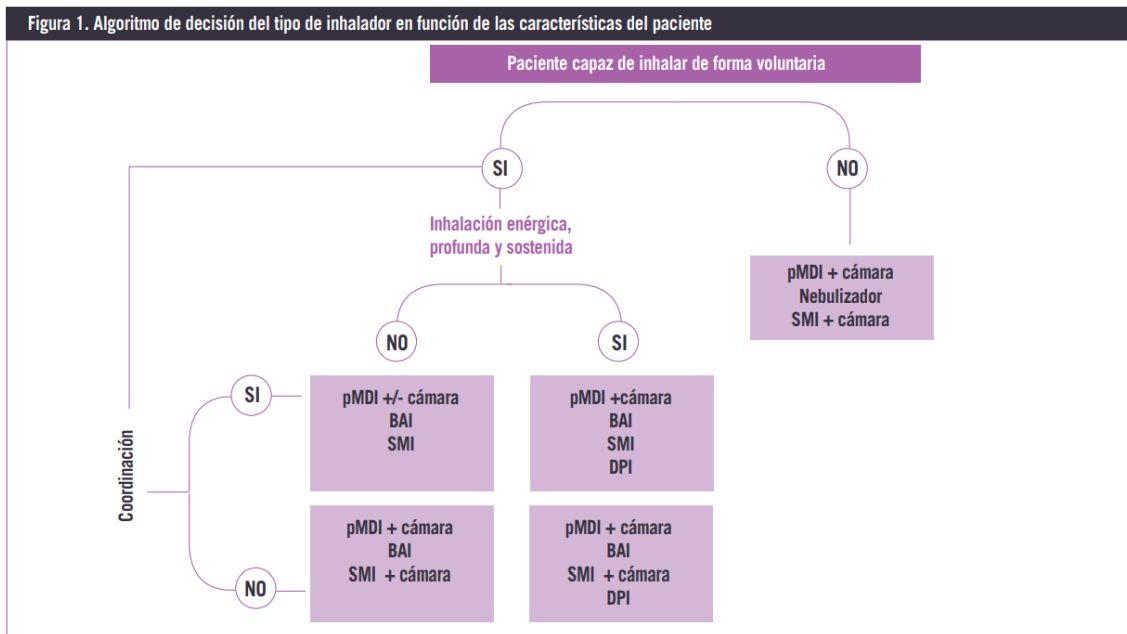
Figura 1. Algoritmo de decisión del tipo de inhalador en función de las características del paciente

Paciente capaz de inhalar de forma voluntaria

SI

NO

Inhalación enérgica, profunda y sostenida

pMDI + cámara
Nebulizador
SMI + cámara

NO

SI

Coordinación

SI

pMDI +/- cámara
BAI
SMI

pMDI +cámara
BAI
SMI
DPI

NO

pMDI + cámara
BAI
SMI + cámara

pMDI + cámara
BAI
SMI + cámara
DPI